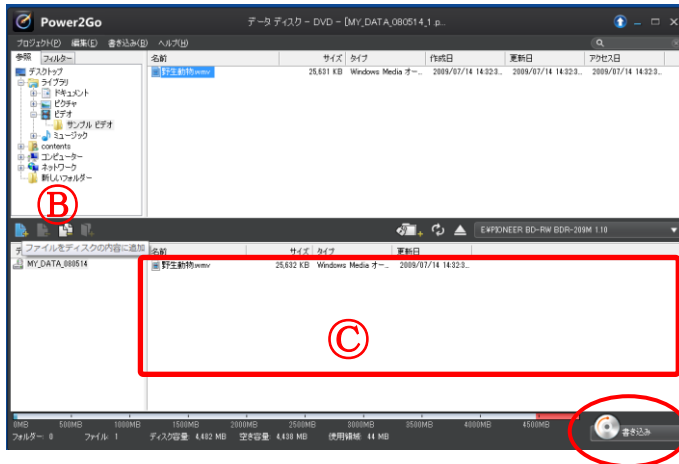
Power2Go

データ ディスク – DVD – [MY_DATA_080514_1 p...

プロジェクト(P) 編集(E) 書き込み(B) ヘルプ(H)

参照 フィルター

デスクトップ
ライブラリ
ドキュメント
ピクチャ
ビデオ
サンプル ビデオ
ミュージック
contents
コンピューター
ネットワーク
新しいフォルダー

| 名前 | サイズ | タイプ | 作成日 | 更新日 | アクセス日 |
|---|---|---|---|---|---|
| 野生動物.wmv | 25,631 KB | Windows Media オー... | 2009/07/14 14:32:3... | 2009/07/14 14:32:3... | 2009/07/14 14:32:3... |

Ⓑ

ファイルをディスクの内容に追加

E:¥PIONEER BD-RW BDR-209M 1.10

MY_DATA_080514

| 名前 | サイズ | タイプ | 更新日 |
|---|---|---|---|
| 野生動物.wmv | 25,632 KB | Windows Media オー... | 2009/07/14 14:32:3... |

Ⓒ

0MB 500MB 1000MB 1500MB 2000MB 2500MB 3000MB 3500MB 4000MB 4500MB

フォルダー: 0 ファイル: 1 ディスク容量: 4,482 MB 空き容量: 4,430 MB 使用領域: 44 MB

書き込み